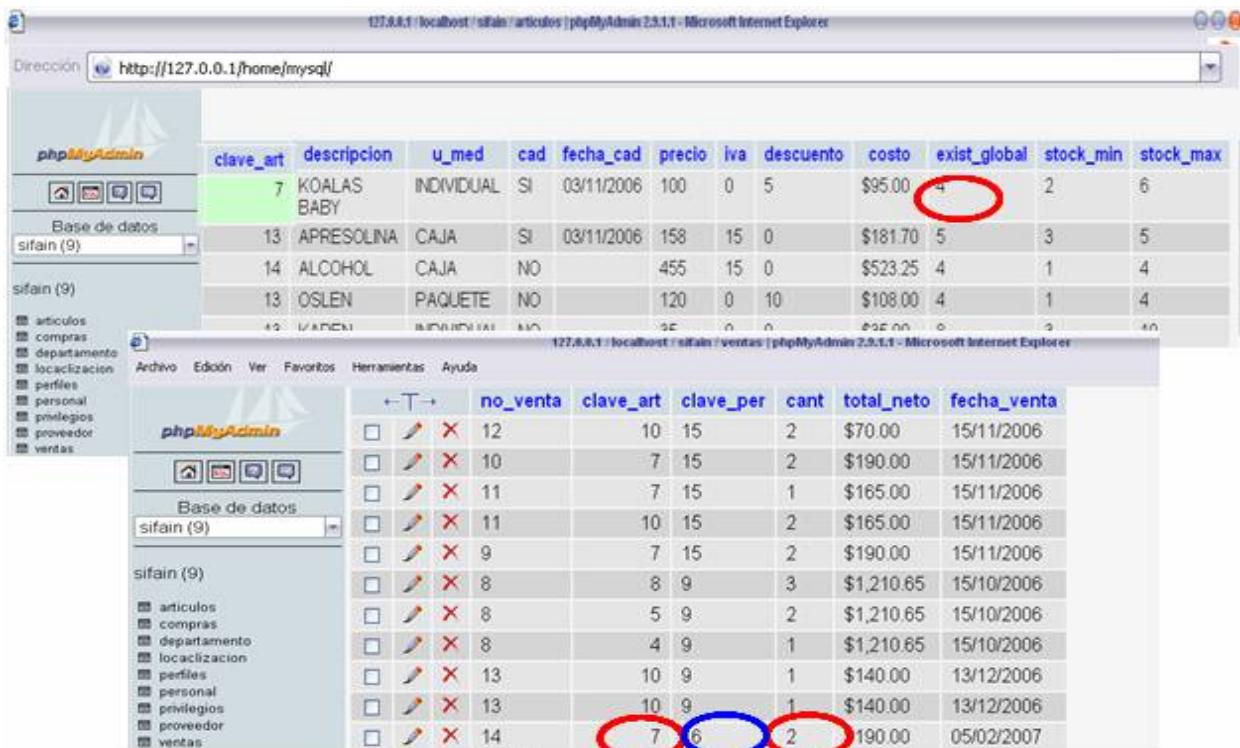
127.0.0.1 / localhost / sifain / articulos | phpMyAdmin 2.9.1.1 - Microsoft Internet Explorer

Dirección http://127.0.0.1/home/mysql/

phpMyAdmin

Base de datos
sifain (9)

sifain (9)

articulos
compras
departamento
locaclizacion
perfiles
personal
privilegios
proveedor
ventas

| clave_art | descripcion | u_med | cad | fecha_cad | precio | iva | descuento | costo | exist_global | stock_min | stock_max |
|---|---|---|---|---|---|---|---|---|---|---|---|
| 7 | KOALAS BABY | INDIVIDUAL | SI | 03/11/2006 | 100 | 0 | 5 | \$95.00 | 4 | 2 | 6 |
| 13 | APRESOLINA | CAJA | SI | 03/11/2006 | 158 | 15 | 0 | \$181.70 | 5 | 3 | 5 |
| 14 | ALCOHOL | CAJA | NO | | 455 | 15 | 0 | \$523.25 | 4 | 1 | 4 |
| 13 | OSLEN | PAQUETE | NO | | 120 | 0 | 10 | \$108.00 | 4 | 1 | 4 |
| 13 | KAREN | INDIVIDUAL | NO | | 35 | 0 | 0 | \$35.00 | 8 | 3 | 10 |

127.0.0.1 / localhost / sifain / ventas | phpMyAdmin 2.9.1.1 - Microsoft Internet Explorer

Archivo Edición Ver Favoritos Herramientas Ayuda

phpMyAdmin

Base de datos
sifain (9)

sifain (9)

articulos
compras
departamento
locaclizacion
perfiles
personal
privilegios
proveedor
ventas

| ←T→ | no_venta | clave_art | clave_per | cant | total_neto | fecha_venta |
|---|---|---|---|---|---|---|
| | 12 | 10 | 15 | 2 | \$70.00 | 15/11/2006 |
| | 10 | 7 | 15 | 2 | \$190.00 | 15/11/2006 |
| | 11 | 7 | 15 | 1 | \$165.00 | 15/11/2006 |
| | 11 | 10 | 15 | 2 | \$165.00 | 15/11/2006 |
| | 9 | 7 | 15 | 2 | \$190.00 | 15/11/2006 |
| | 8 | 8 | 9 | 3 | \$1,210.65 | 15/10/2006 |
| | 8 | 5 | 9 | 2 | \$1,210.65 | 15/10/2006 |
| | 8 | 4 | 9 | 1 | \$1,210.65 | 15/10/2006 |
| | 13 | 10 | 9 | 1 | \$140.00 | 13/12/2006 |
| | 13 | 10 | 9 | 1 | \$140.00 | 13/12/2006 |
| | 14 | 7 | 6 | 2 | \$190.00 | 05/02/2007 |